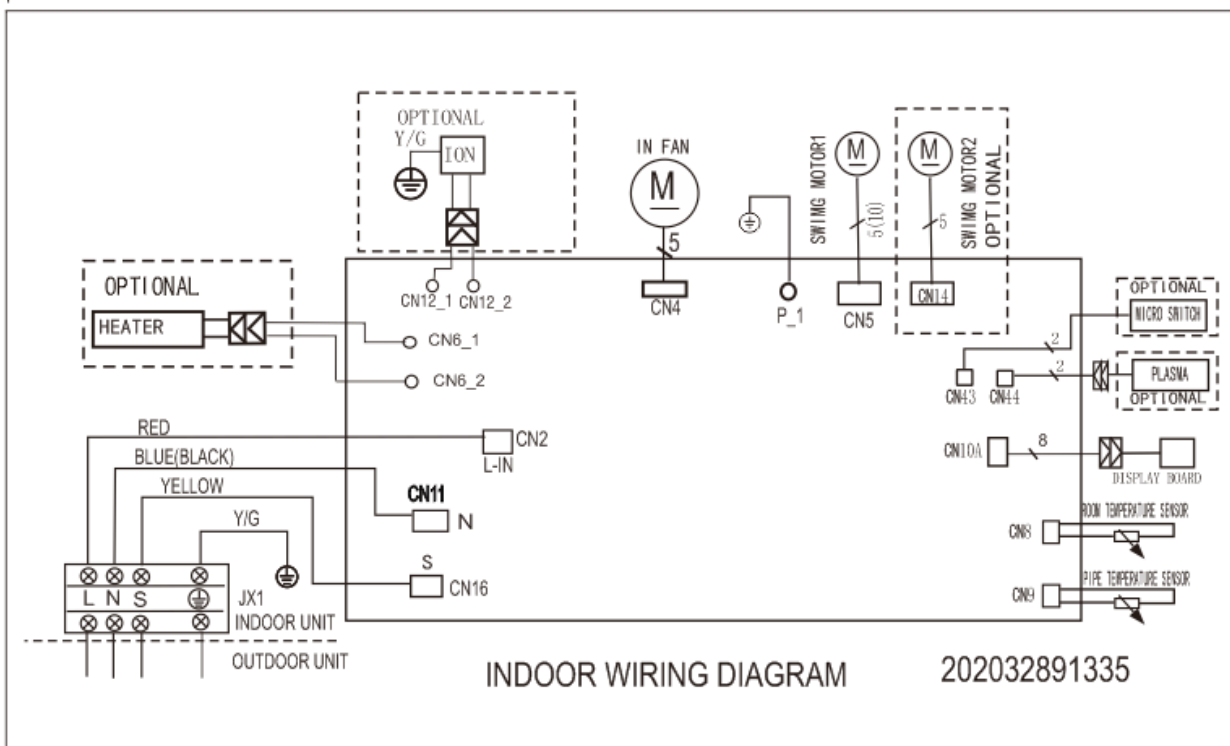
OPTIONAL
Y/G
ION
CN12_1 CN12_2
IN FAN
M
5
CN4
P_1
SWIMG MOTOR1
M
5(10)
CN5
M
SWIMG MOTOR2
OPTIONAL
5
CN14
OPTIONAL
HEATER
CN6_1
CN6_2
OPTIONAL
MICRO SWITCH
2
2
CN43 CN44
PLASMA
OPTIONAL
RED
CN2
L-IN
BLUE(BLACK)
CN10A
8
DISPLAY BOARD
YELLOW
CN11
N
Y/G
ROOM TEMPERATURE SENSOR
CN8
S
CN16
L N S
JX1
INDOOR UNIT
PIPE TEMPERATURE SENSOR
CN9
OUTDOOR UNIT
INDOOR WIRING DIAGRAM
202032891335